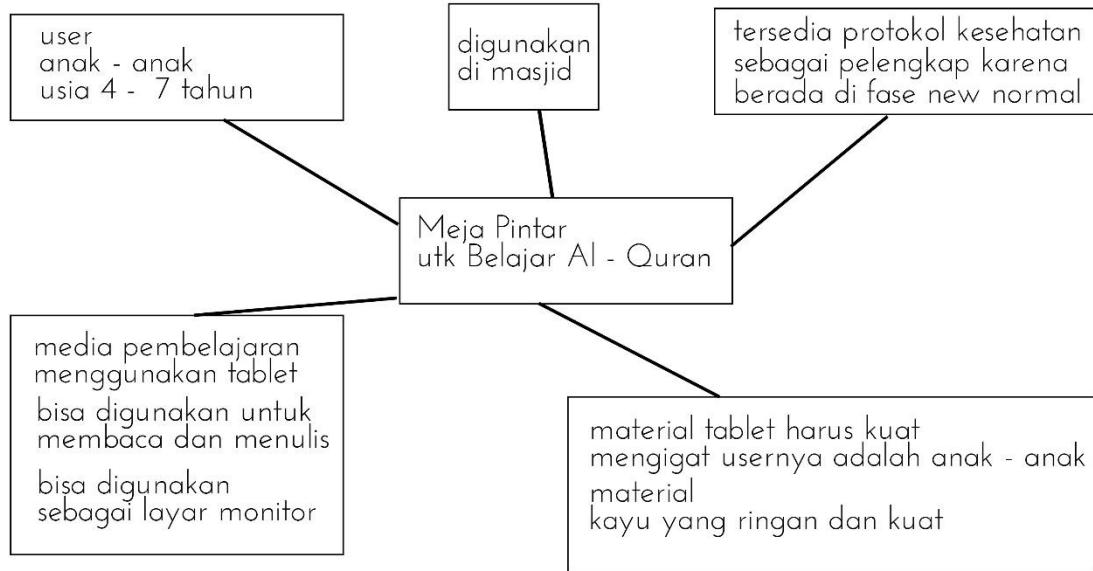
user
anak - anak
usia 4 - 7 tahun

digunakan
di masjid

tersedia protokol kesehatan
sebagai pelengkap karena
berada di fase new normal

Meja Pintar
utk Belajar Al - Quran

media pembelajaran
menggunakan tablet

bisa digunakan untuk
membaca dan menulis

bisa digunakan
sebagai layar monitor

material tablet harus kuat
mengigat usernya adalah anak - anak

material
kayu yang ringan dan kuat